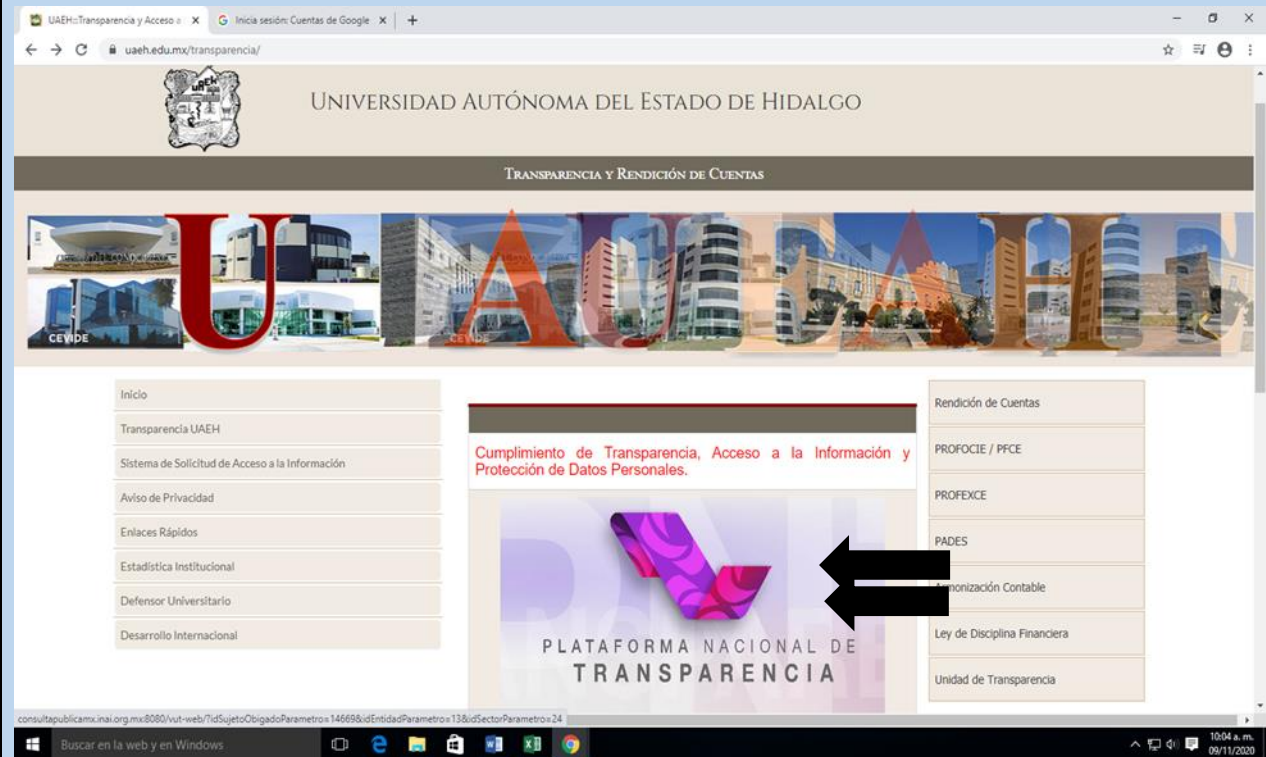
UAEH::Transparencia y Acceso a ×
Inicia sesión: Cuentas de Google ×
+

uaeh.edu.mx/transparencia/

UNIVERSIDAD AUTÓNOMA DEL ESTADO DE HIDALGO

TRANSPARENCIA Y RENDICIÓN DE CUENTAS

CEVIDE

Inicio
Transparencia UAEH
Sistema de Solicitud de Acceso a la Información
Aviso de Privacidad
Enlaces Rápidos
Estadística Institucional
Defensor Universitario
Desarrollo Internacional

Cumplimiento de Transparencia, Acceso a la Información y Protección de Datos Personales.

PLATAFORMA NACIONAL DE
TRANSPARENCIA

Rendición de Cuentas
PROFOCIE / PFCE
PROFEXCE
PADES
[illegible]monización Contable
Ley de Disciplina Financiera
Unidad de Transparencia

consultapublicamx.inai.org.mx:8080/vut-web/?idSujetoObigadoParametro=14669&idEntidadParametro=13&idSectorParametro=24

Buscar en la web y en Windows

10:04 a. m.
09/11/2020